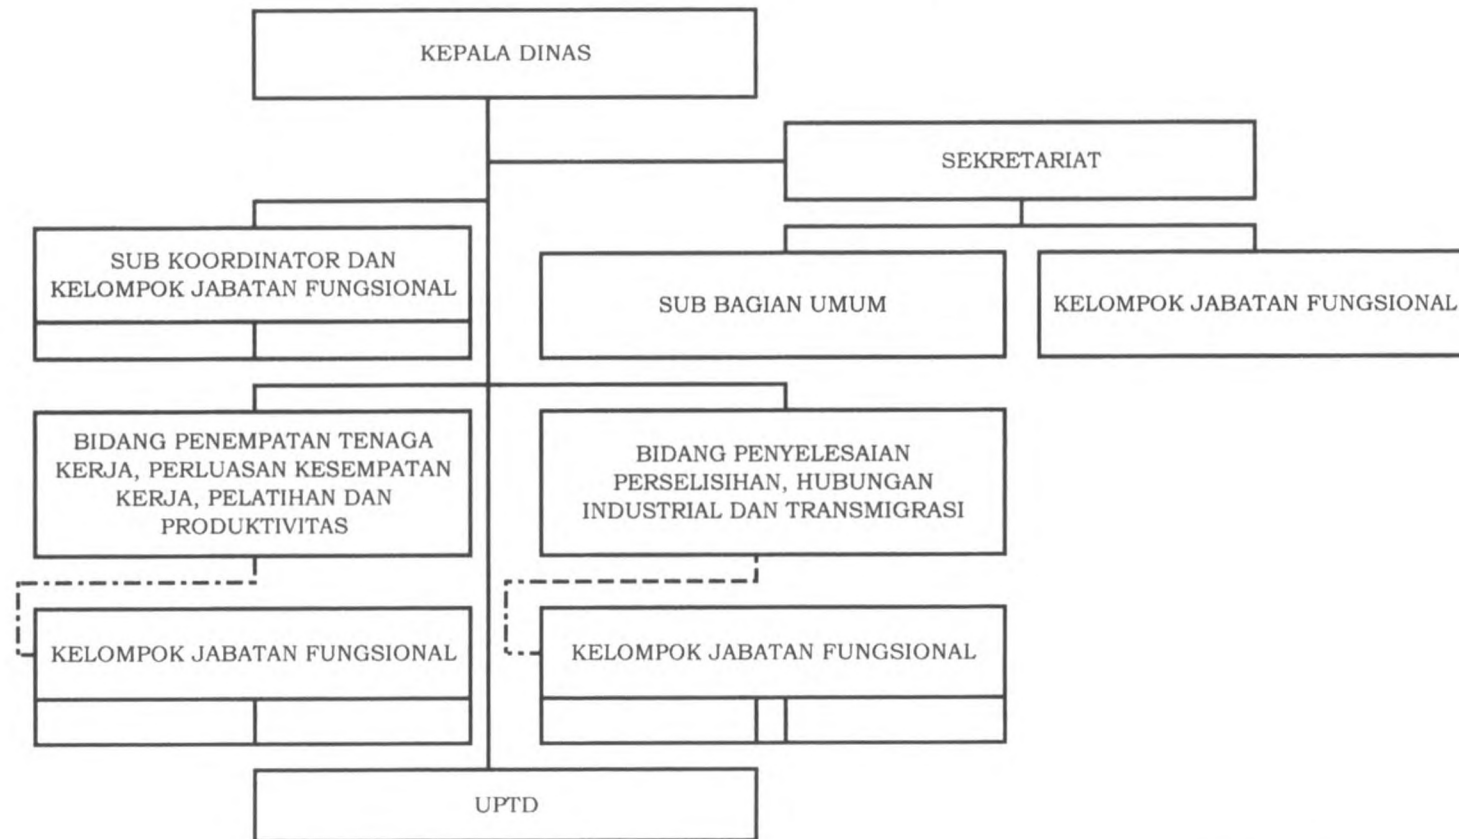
KEPALA DINAS

SEKRETARIAT

SUB KOORDINATOR DAN KELOMPOK JABATAN FUNGSIONAL

SUB BAGIAN UMUM

KELOMPOK JABATAN FUNGSIONAL

BIDANG PENEMPATAN TENAGA KERJA, PERLUASAN KESEMPATAN KERJA, PELATIHAN DAN PRODUKTIVITAS

BIDANG PENYELESAIAN PERSELISIHAN, HUBUNGAN INDUSTRIAL DAN TRANSMIGRASI

KELOMPOK JABATAN FUNGSIONAL

KELOMPOK JABATAN FUNGSIONAL

UPTD